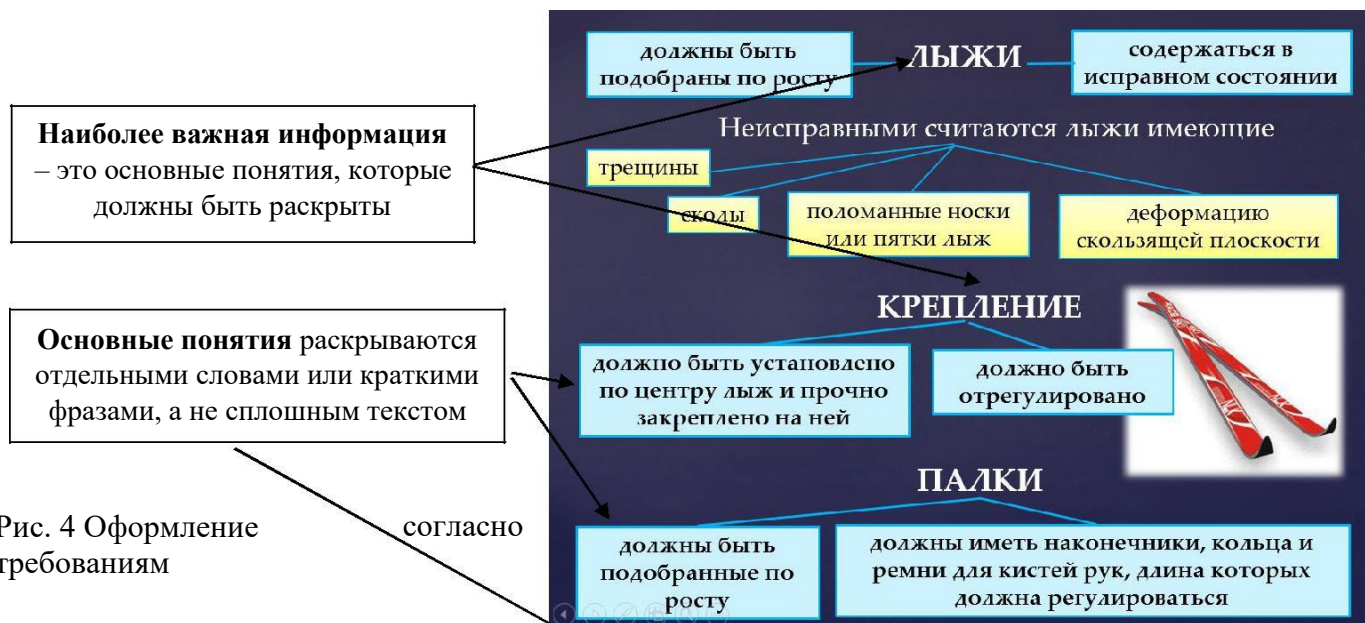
**Наиболее важная информация** – это основные понятия, которые должны быть раскрыты

**Основные понятия** раскрываются отдельными словами или краткими фразами, а не сплошным текстом

Рис. 4 Оформление согласно требованиям

должны быть подобраны по росту

ЛЫЖИ

содержаться в исправном состоянии

Неисправными считаются лыжи имеющие

трещины

сколы

поломанные носки или пятки лыж

деформацию скользящей плоскости

КРЕПЛЕНИЕ

должно быть установлено по центру лыж и прочно закреплено на ней

должно быть отрегулировано

ПАЛКИ

должны быть подобранные по росту

должны иметь наконечники, кольца и ремни для кистей рук, длина которых должна регулироваться